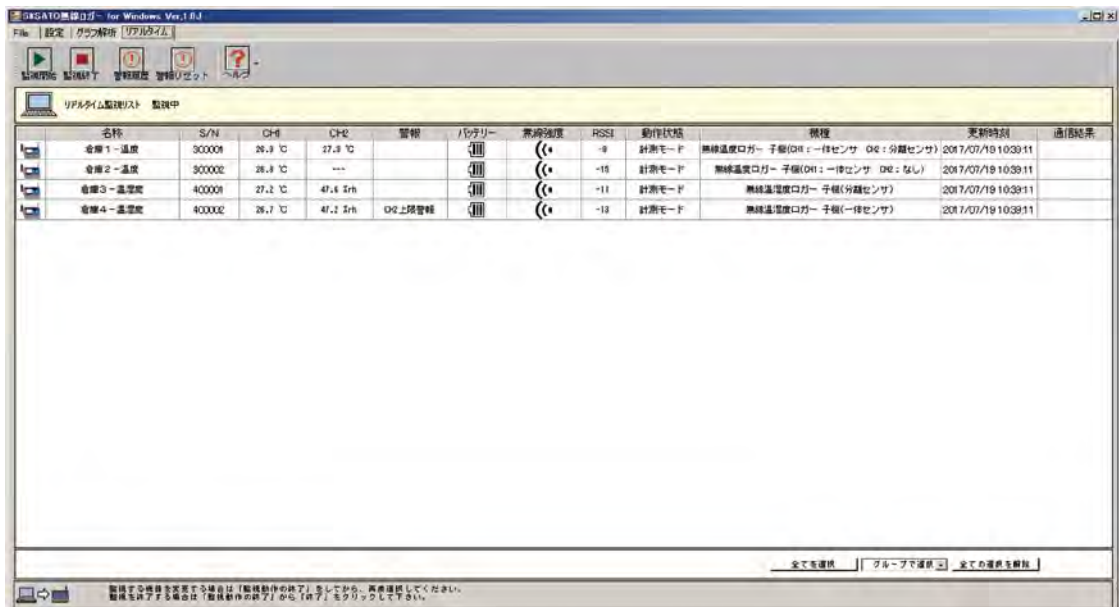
SKSATO無線ロガー for Windows Ver.1.0J

File 設定 グラフ解析 リアルタイム

監視開始 監視終了 警報履歴 警報リセット ヘルプ

リアルタイム監視リスト 監視中

| | 名称 | S/N | CH1 | CH2 | 警報 | バッテリー | 無線強度 | RSSI | 動作状態 | 機種 | 更新時刻 | 通信結果 |
|---|---|---|---|---|---|---|---|---|---|---|---|---|
| | 倉庫1-温度 | 300001 | 26.9 ℃ | 27.8 ℃ | | | | -9 | 計測モード | 無線温度ロガー 子機(CH1:一体センサ CH2:分離センサ) | 2017/07/19 10:39:11 | |
| | 倉庫2-温度 | 300002 | 26.8 ℃ | --- | | | | -15 | 計測モード | 無線温度ロガー 子機(CH1:一体センサ CH2:なし) | 2017/07/19 10:39:11 | |
| | 倉庫3-温湿度 | 400001 | 27.2 ℃ | 47.6 %rh | | | | -11 | 計測モード | 無線温湿度ロガー 子機(分離センサ) | 2017/07/19 10:39:11 | |
| | 倉庫4-温湿度 | 400002 | 26.7 ℃ | 47.2 %rh | CH2上限警報 | | | -13 | 計測モード | 無線温湿度ロガー 子機(一体センサ) | 2017/07/19 10:39:11 | |

全てを選択 グループで選択 全ての選択を解除

監視する機器を変更する場合は「監視動作の終了」をしてから、再度選択してください。
監視を終了する場合は「監視動作の終了」から「終了」をクリックして下さい。